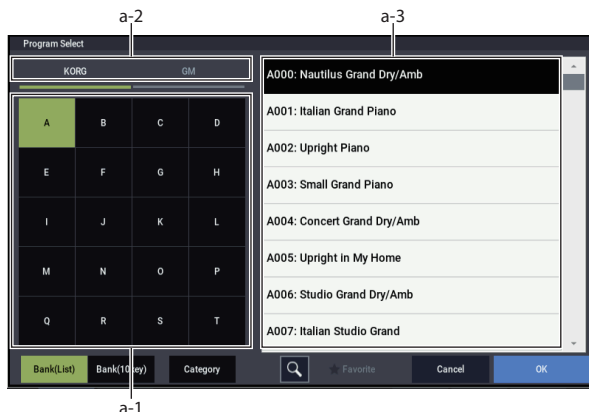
a-2

a-3

Program Select

KORG

GM

| A | B | C | D |
|---|---|---|---|
| E | F | G | H |
| I | J | K | L |
| M | N | O | P |
| Q | R | S | T |

A000: Nautilus Grand Dry/Amb

A001: Italian Grand Piano

A002: Upright Piano

A003: Small Grand Piano

A004: Concert Grand Dry/Amb

A005: Upright in My Home

A006: Studio Grand Dry/Amb

A007: Italian Studio Grand

Bank(List)

Bank(10 Key)

Category

Favorite

Cancel

OK

a-1